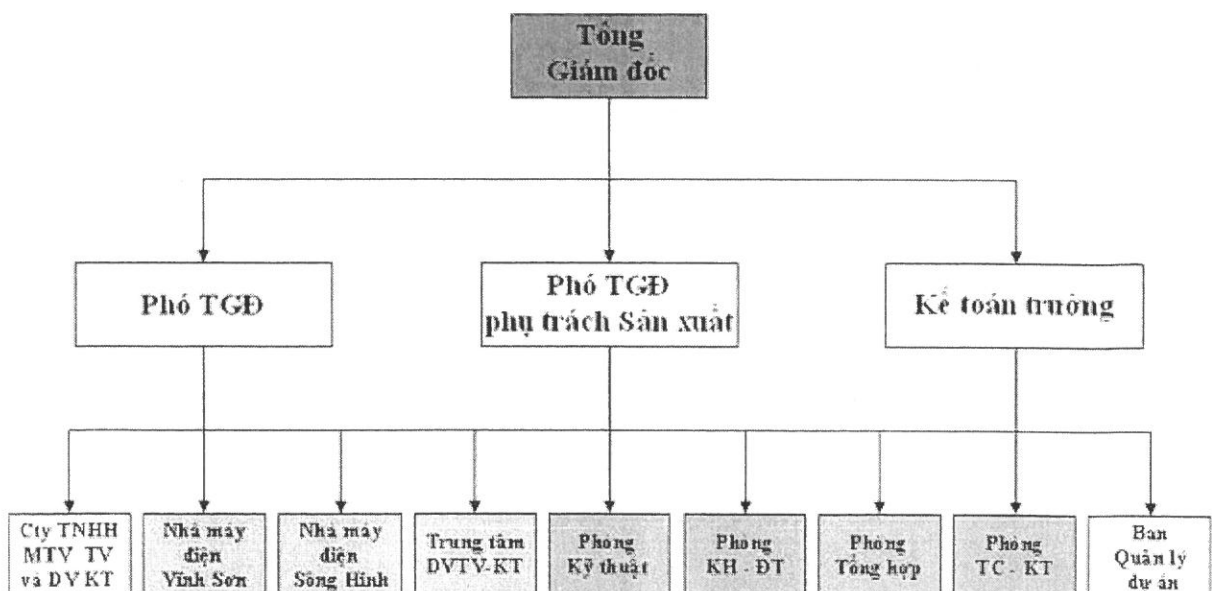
Tổng Giám đốc

Phó TGĐ

Phó TGĐ phụ trách Sản xuất

Kế toán trưởng

Cty TNHH MTV TV và DV KT

Nhà máy điện Vĩnh Sơn

Nhà máy điện Sông Hinh

Trung tâm DVTV-KT

Phòng Kỹ thuật

Phòng KH - ĐT

Phòng Tổng hợp

Phòng TC - KT

Ban Quản lý dự án